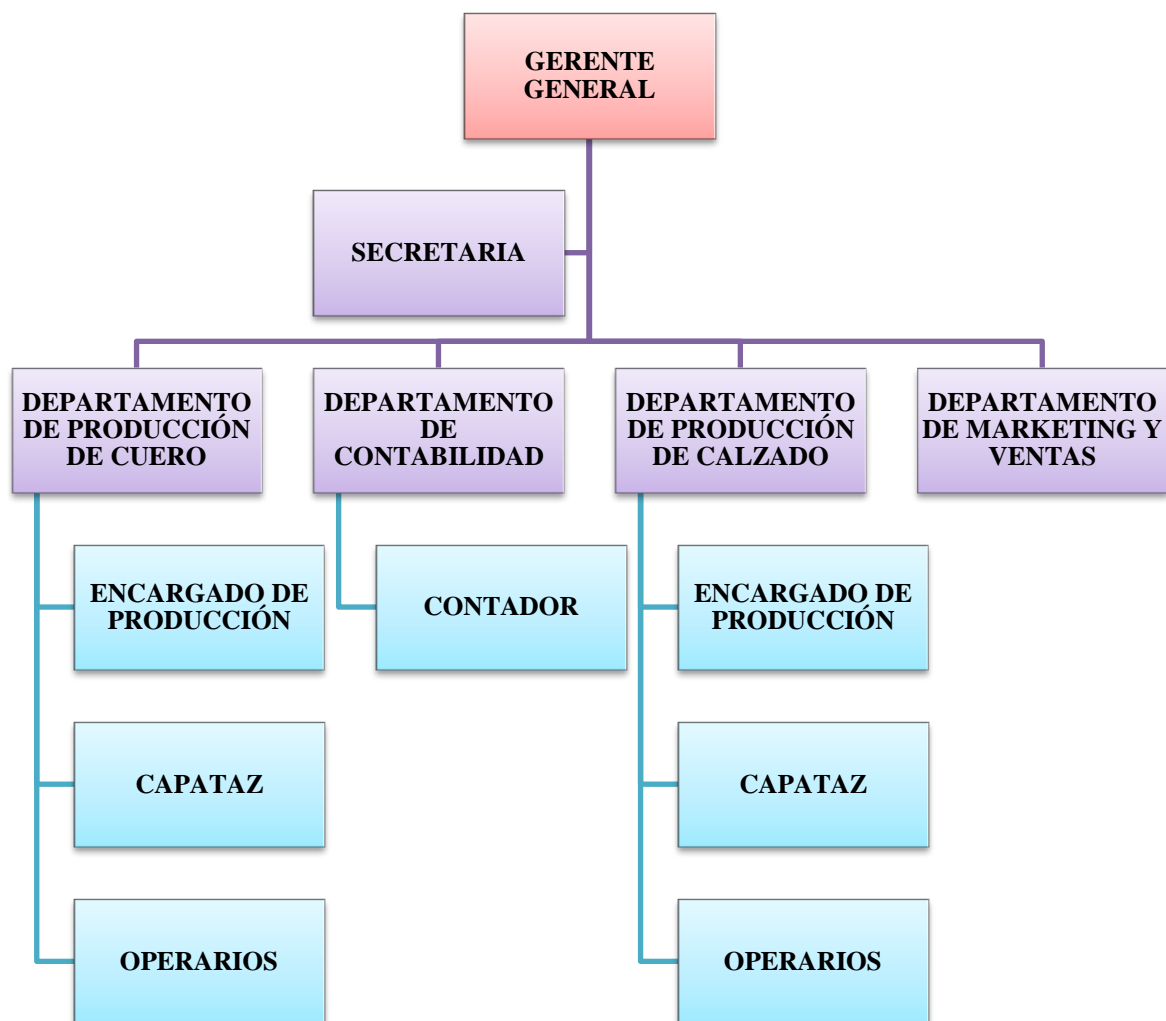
GERENTE GENERAL

SECRETARIA

DEPARTAMENTO DE PRODUCCIÓN DE CUERO

DEPARTAMENTO DE CONTABILIDAD

DEPARTAMENTO DE PRODUCCIÓN DE CALZADO

DEPARTAMENTO DE MARKETING Y VENTAS

ENCARGADO DE PRODUCCIÓN

CONTADOR

ENCARGADO DE PRODUCCIÓN

CAPATAZ

CAPATAZ

OPERARIOS

OPERARIOS